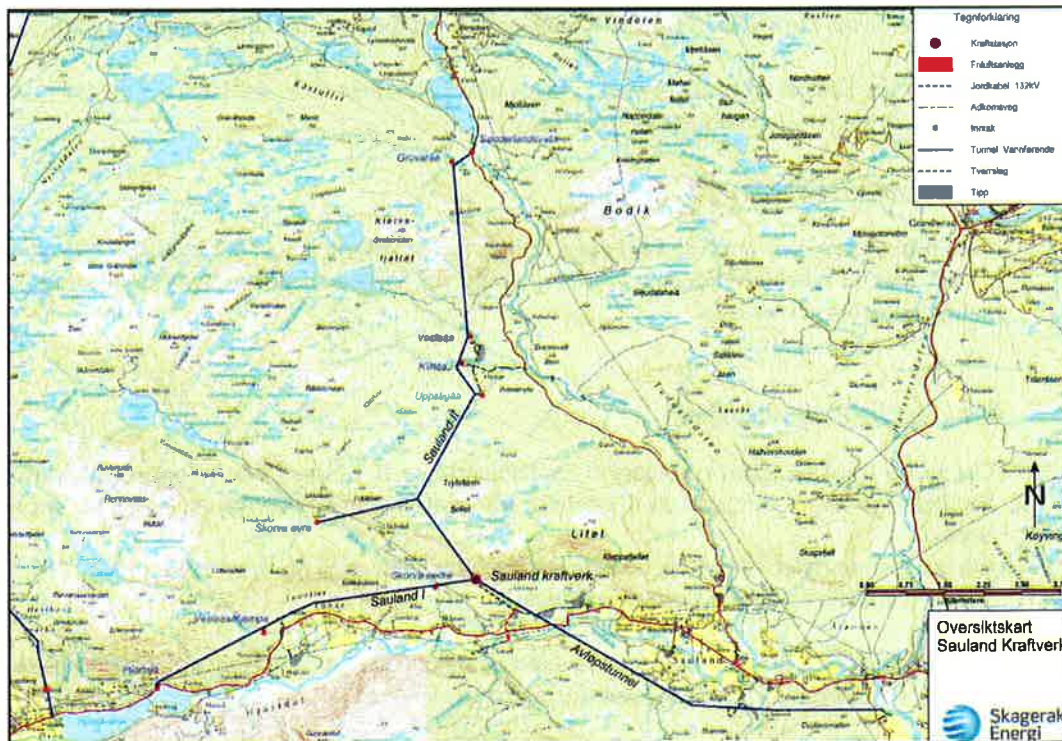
Tegnforklaring

Kraftstasjon

Friluftsanlegg

Jordkabel 132kV

Adkomsveg

Inntak

Tunnel Vannførende

Tverrslag

Tipp

Vindølen

Grovaśe

Bodik

Vedbøe

Kiltisa

Uppstyvae

Sauland II

Skorva øvre

Litel

Sauland kraftverk

Skorva nedre

Sauland I

Vesleåkrapa

Hjartdal

Avløpstunnel

Sauland

N

Oversiktskart
Sauland Kraftverk

Skagerak
Energi